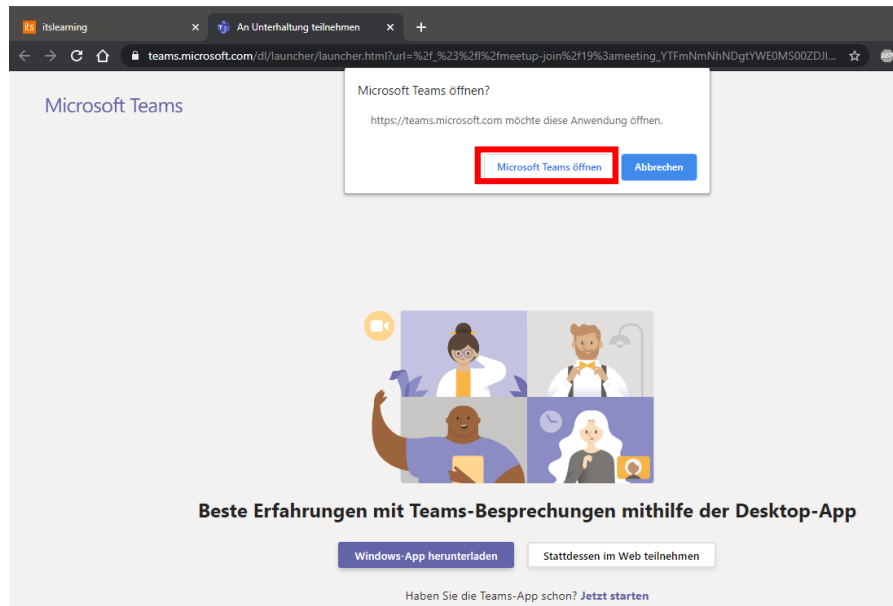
its itslearning
An Unterhaltung teilnehmen
teams.microsoft.com/dl/launcher/launcher.html?url=%2f_%23%2fl%2fmeetup-join%2f19%3ameeting_YTFmNmNhNDgtYWE0MS00ZDJl...

Microsoft Teams

Microsoft Teams öffnen?

https://teams.microsoft.com möchte diese Anwendung öffnen.

Microsoft Teams öffnen | Abbrechen

Beste Erfahrungen mit Teams-Besprechungen mithilfe der Desktop-App

Windows-App herunterladen | Stattdessen im Web teilnehmen

Haben Sie die Teams-App schon? Jetzt starten